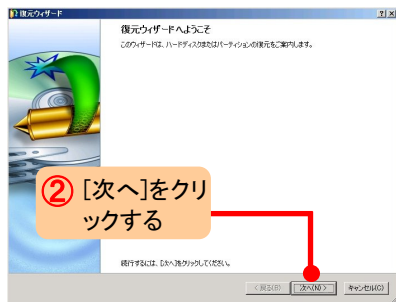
復元ウィザード

?

×

復元ウィザードへようこそ

このウィザードは、ハードディスクまたはパーティションの復元をご案内します。

② [次へ]をクリックする

続行するには、[次へ]をクリックしてください。

< 戻る(B)

次へ(N) >

キャンセル(C)